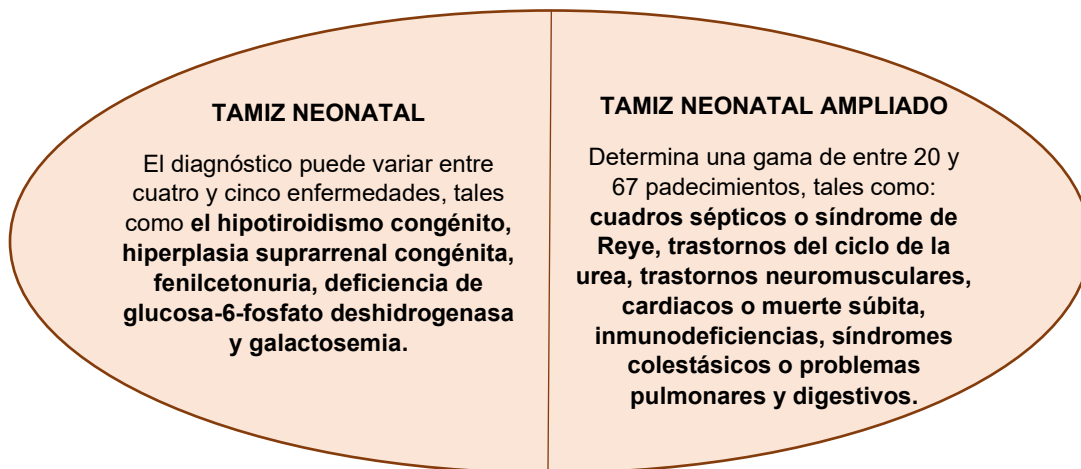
TAMIZ NEONATAL

El diagnóstico puede variar entre cuatro y cinco enfermedades, tales como el hipotiroidismo congénito, hiperplasia suprarrenal congénita, fenilcetonuria, deficiencia de glucosa-6-fosfato deshidrogenasa y galactosemia.

TAMIZ NEONATAL AMPLIADO

Determina una gama de entre 20 y 67 padecimientos, tales como: cuadros sépticos o síndrome de Reye, trastornos del ciclo de la urea, trastornos neuromusculares, cardiacos o muerte súbita, inmunodeficiencias, síndromes colestásicos o problemas pulmonares y digestivos.